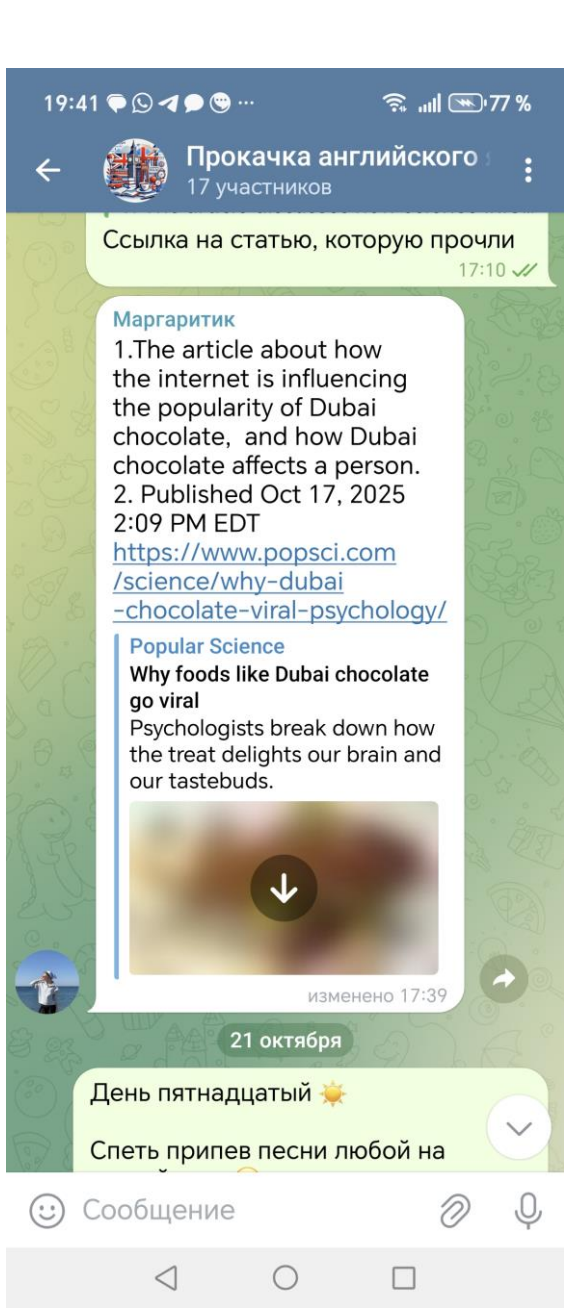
19:41 ··· 77 %

Прокачка английского
17 участников

Ссылка на статью, которую прочли
17:10

Маргаритик
1.The article about how the internet is influencing the popularity of Dubai chocolate, and how Dubai chocolate affects a person.
2. Published Oct 17, 2025 2:09 PM EDT
https://www.popsci.com/science/why-dubai-chocolate-viral-psychology/

Popular Science
Why foods like Dubai chocolate go viral
Psychologists break down how the treat delights our brain and our tastebuds.

изменено 17:39

21 октября

День пятнадцатый

Спеть припев песни любой на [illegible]

Сообщение